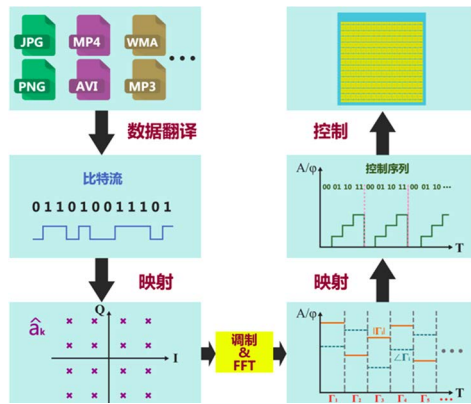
JPG
MP4
WMA
PNG
AVI
MP3
数据翻译
比特流
011010011101
映射
Q
$\hat{a}_k$
I
调制
&
FFT
控制
A/φ
控制序列
00 01 10 11 00 01 10 11 00 01 10
T
映射
A/φ
$|\Gamma_2|$
$\angle\Gamma_3$
$\Gamma_1$ $\Gamma_2$ $\Gamma_3$ $\Gamma_4$ $\Gamma_5$
T